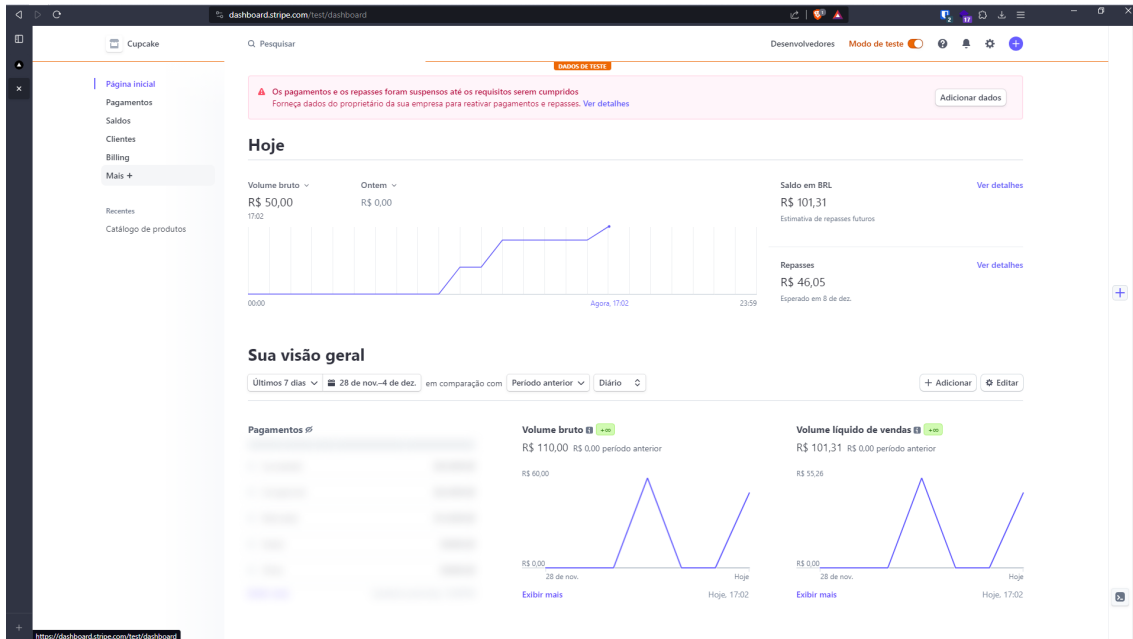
dashboard.stripe.com/test/dashboard

Cupcake

Q Pesquisar

Desenvolvedores Modo de teste

DADOS DE TESTE

Página inicial
Pagamentos
Saldos
Clientes
Billing
Mais +

Recentes
Catálogo de produtos

Os pagamentos e os repasses foram suspensos até os requisitos serem cumpridos
Forneça dados do proprietário da sua empresa para reativar pagamentos e repasses. Ver detalhes

Adicionar dados

Hoje

Volume bruto
R$ 50,00
17:02

Ontem
R$ 0,00

00:00 Agora, 17:02 23:59

Saldo em BRL Ver detalhes
R$ 101,31
Estimativa de repasses futuros

Repasses Ver detalhes
R$ 46,05
Esperado em 8 de dez.

Sua visão geral

Últimos 7 dias | 28 de nov.–4 de dez. | em comparação com | Período anterior | Diário

+ Adicionar | Editar

Pagamentos

Volume bruto +∞
R$ 110,00 R$ 0,00 período anterior
R$ 60,00
R$ 0,00
28 de nov. Hoje
Exibir mais Hoje, 17:02

Volume líquido de vendas +∞
R$ 101,31 R$ 0,00 período anterior
R$ 55,26
R$ 0,00
28 de nov. Hoje
Exibir mais Hoje, 17:02

https://dashboard.stripe.com/test/dashboard